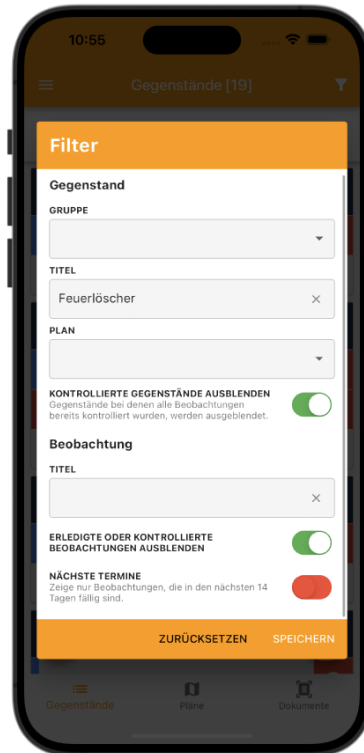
10:55

Gegenstände [19]

Filter

Gegenstand

GRUPPE

TITEL

Feuerlöscher

×

PLAN

KONTROLLIERTE GEGENSTÄNDE AUSBLENDEN
Gegenstände bei denen alle Beobachtungen bereits kontrolliert wurden, werden ausgeblendet.

Beobachtung

TITEL

×

ERLEDIGTE ODER KONTROLLIERTE BEOBACHTUNGEN AUSBLENDEN

NÄCHSTE TERMINE
Zeige nur Beobachtungen, die in den nächsten 14 Tagen fällig sind.

ZURÜCKSETZEN

SPEICHERN

Gegenstände

Pläne

Dokumente